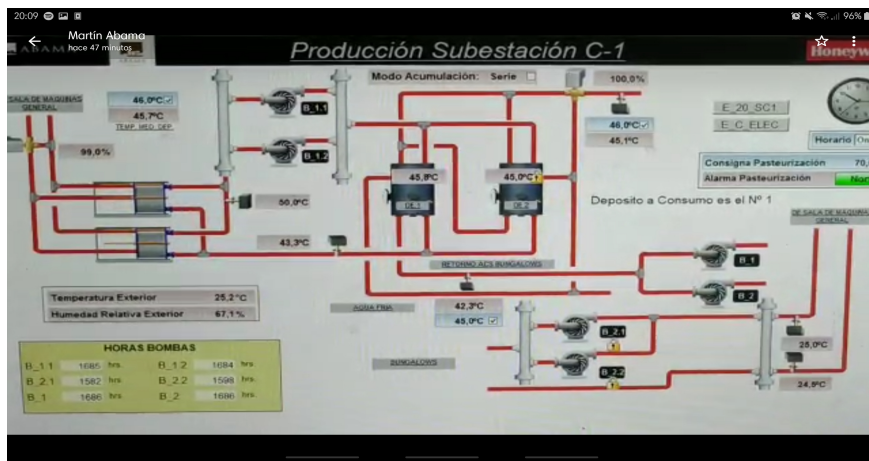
20:09 96%

Martín Abama
hace 47 minutos

Producción Subestación C-1

Honeyw

Modo Acumulación: Serie

100,0%

SALA DE MAQUINAS GENERAL

46,0ºC

45,7ºC

TEMP. MED. DEP.

B_1.1

B_1.2

99,0%

46,0ºC

45,1ºC

E_20_SC1

E_C_ELEC

Horario On

Consigna Pasteurización 70,

Alarma Pasteurización Nor

45,8ºC

45,0ºC

DE 1

DE 2

50,0ºC

Deposito a Consumo es el Nº 1

DE SALA DE MAQUINAS GENERAL

43,3ºC

RETORNO ACS BUNGALOWS

B 1

B 2

Temperatura Exterior 25,2ºC

Humedad Relativa Exterior 67,1%

AGUA FRIA

42,3ºC

45,0ºC

B_2.1

B_2.2

25,0ºC

24,9ºC

BUNGALOWS

HORAS BOMBAS

| B_1.1 | 1685 | hrs. | B_1.2 | 1684 | hrs. |
|---|---|---|---|---|---|
| B_2.1 | 1582 | hrs. | B_2.2 | 1598 | hrs. |
| B_1 | 1686 | hrs. | B_2 | 1686 | hrs. |